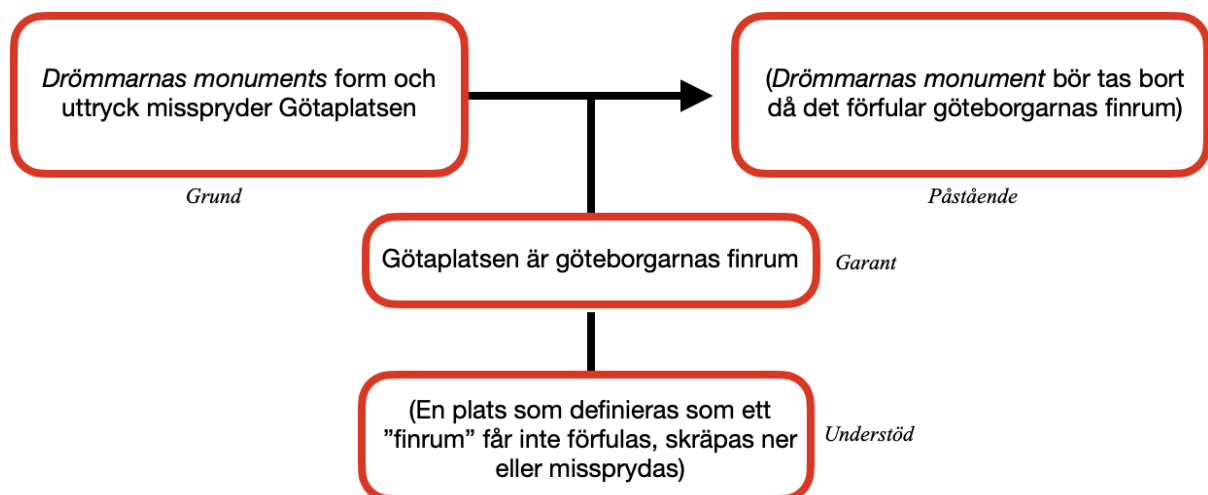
Drömmarnas monuments form och uttryck misspryder Götaplatsen

Grund

(Drömmarnas monument bör tas bort då det förfular göteborgarnas finrum)

Påstående

Götaplatsen är göteborgarnas finrum

Garant

(En plats som definieras som ett ”finrum” får inte förfulas, skräpas ner eller missprydas)

Understöd